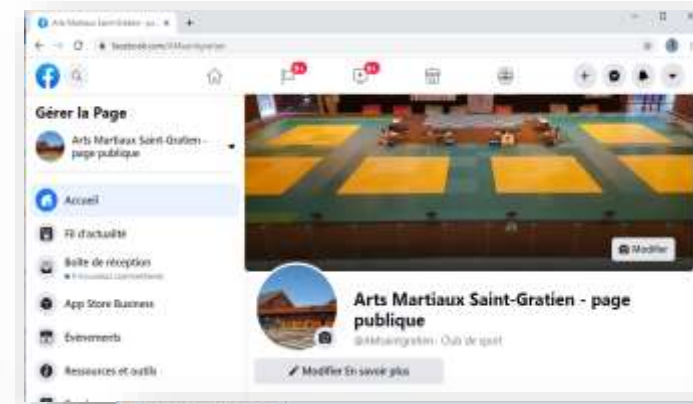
Arts Martiaux Saint-Gratien - p... ×
facebook.com/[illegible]

9+
9+

Gérer la Page

Arts Martiaux Saint-Gratien - page publique

Accueil

Fil d'actualité

Boîte de réception
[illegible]

App Store Business

Évènements

Ressources et outils

Modifier

Arts Martiaux Saint-Gratien - page publique
@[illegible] · Club de sport

Modifier En savoir plus